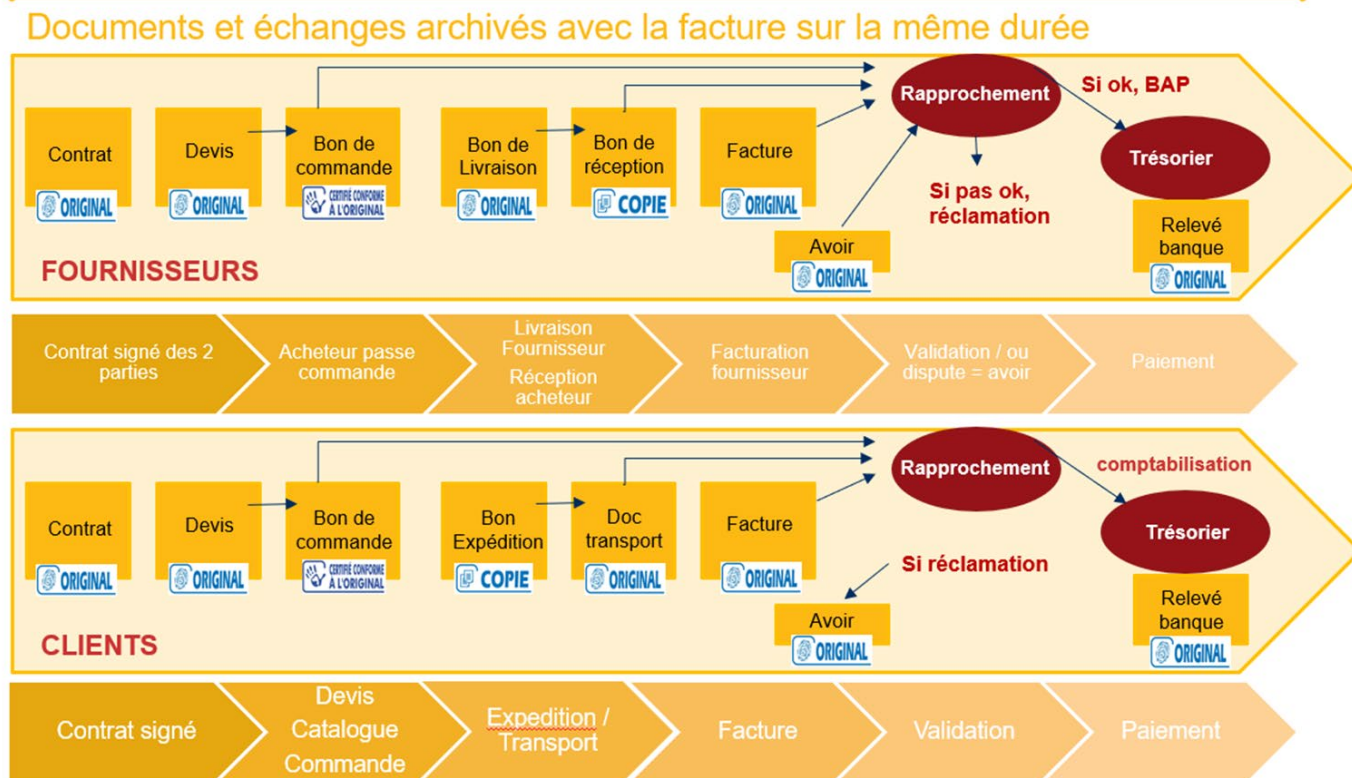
Documents et échanges archivés avec la facture sur la même durée

Contrat
ORIGINAL

Devis
ORIGINAL

Bon de commande
CERTIFIÉ CONFORME À L'ORIGINAL

Bon de Livraison
ORIGINAL

Bon de réception
COPIE

Facture
ORIGINAL

Avoir
ORIGINAL

Rapprochement

Si ok, BAP

Si pas ok, réclamation

Trésorier

Relevé banque
ORIGINAL

FOURNISSEURS

Contrat signé des 2 parties

Acheteur passe commande

Livraison Fournisseur
Réception acheteur

Facturation fournisseur

Validation / ou dispute = avoir

Paiement

Contrat
ORIGINAL

Devis
ORIGINAL

Bon de commande
CERTIFIÉ CONFORME À L'ORIGINAL

Bon Expédition
COPIE

Doc transport
ORIGINAL

Facture
ORIGINAL

Avoir
ORIGINAL

Rapprochement

comptabilisation

Si réclamation

Trésorier

Relevé banque
ORIGINAL

CLIENTS

Contrat signé

Devis
Catalogue
Commande

Expedition / Transport

Facture

Validation

Paiement